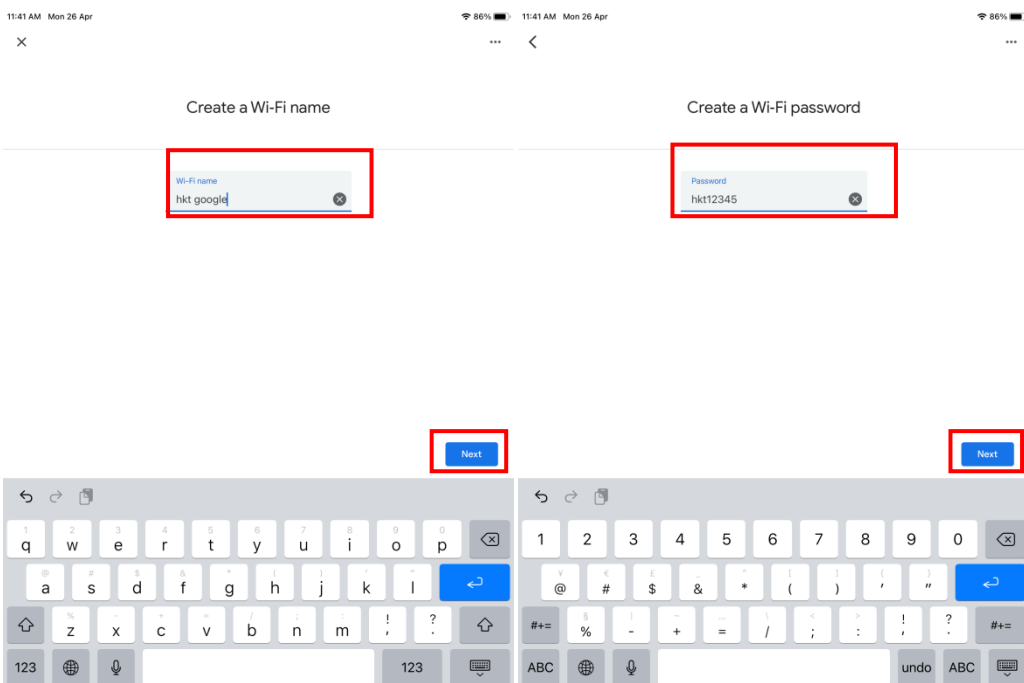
11:41 AM Mon 26 Apr
86%

Create a Wi-Fi name

Wi-Fi name
hkt google

Next

| 1 q | 2 w | 3 e | 4 r | 5 t | 6 y | 7 u | 8 i | 9 o | 0 p |
|---|---|---|---|---|---|---|---|---|---|
| @ a | # s | $ d | & f | * g | ( h | ) j | ' k | " l | |
| % z | - x | + c | = v | / b | ; n | : m | ! , | ? . | |

123
123

11:41 AM Mon 26 Apr
86%

Create a Wi-Fi password

Password
hkt12345

Next

| 1 | 2 | 3 | 4 | 5 | 6 | 7 | 8 | 9 | 0 |
|---|---|---|---|---|---|---|---|---|---|
| ¥ @ | € # | £ $ | _ & | ^ * | [ ( | ] ) | { ' | } " | |
| #+= | § % | \| - | ~ + | ... = | \ / | < ; | > : | ! , | ? . | #+= |

ABC
undo
ABC